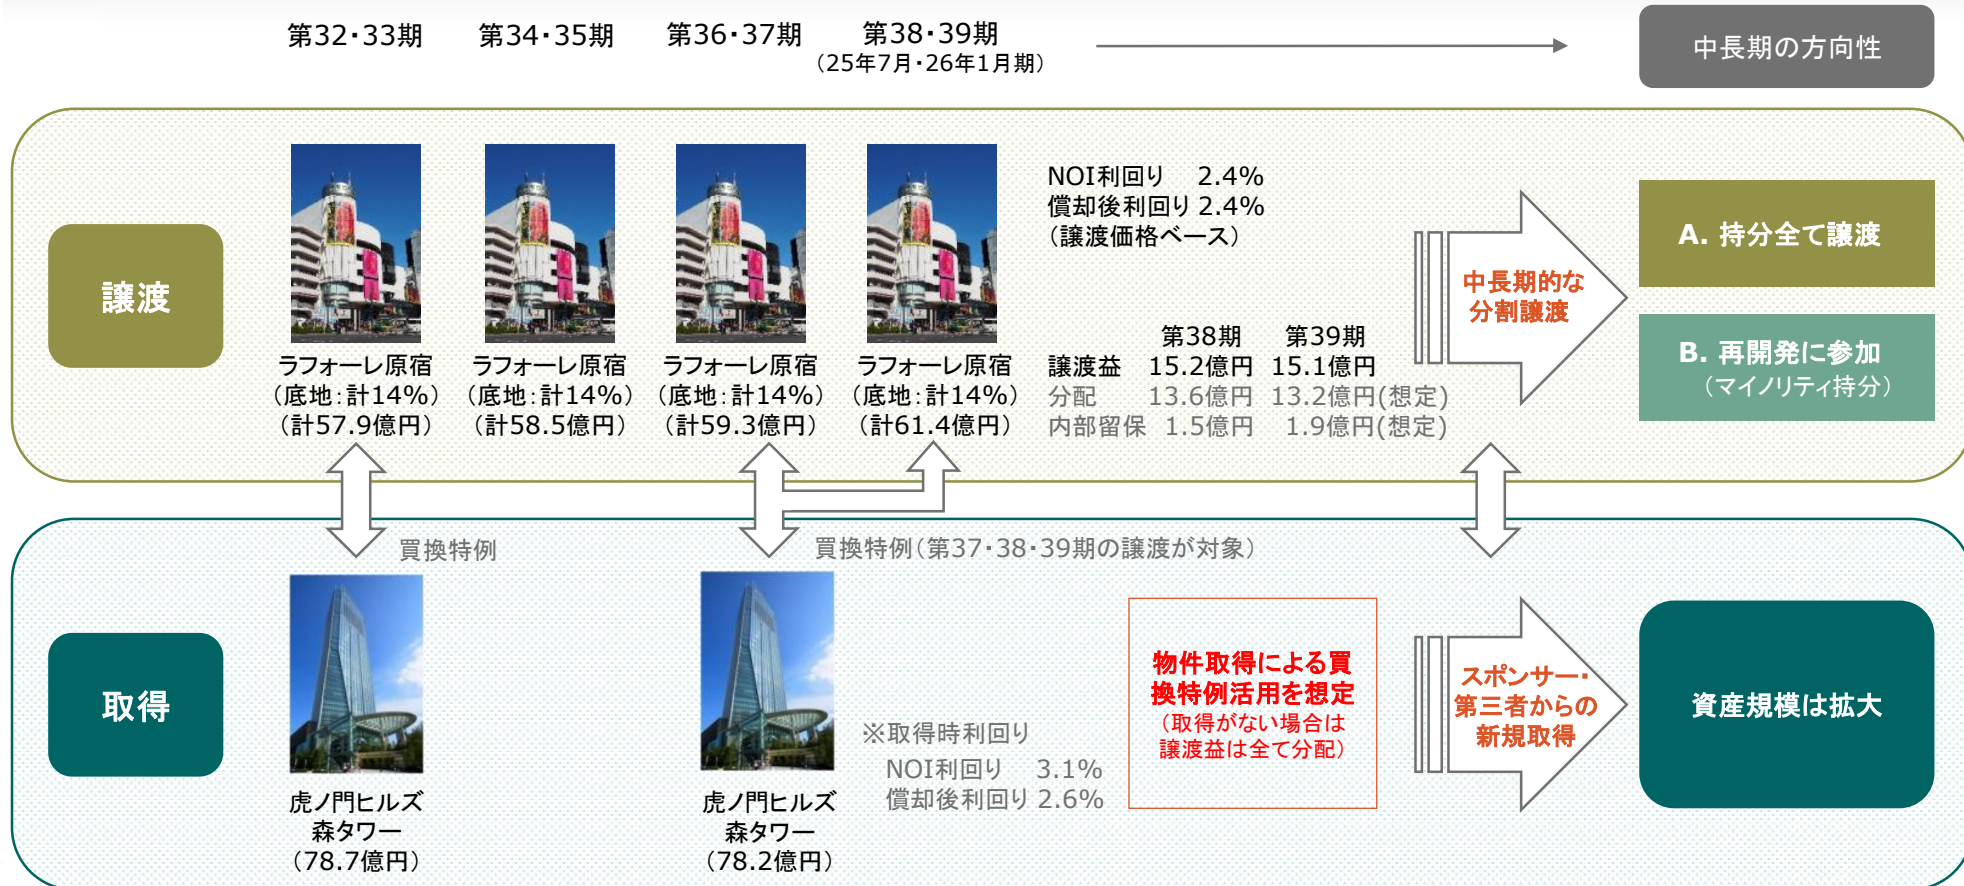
第32・33期　第34・35期　第36・37期　第38・39期
（25年7月・26年1月期）

中長期の方向性

譲渡

ラフォーレ原宿
（底地：計14%）
（計57.9億円）

ラフォーレ原宿
（底地：計14%）
（計58.5億円）

ラフォーレ原宿
（底地：計14%）
（計59.3億円）

ラフォーレ原宿
（底地：計14%）
（計61.4億円）

NOI利回り　2.4%
償却後利回り 2.4%
（譲渡価格ベース）

| | 第38期 | 第39期 |
|---|---|---|
| 譲渡益 | 15.2億円 | 15.1億円 |
| 分配 | 13.6億円 | 13.2億円(想定) |
| 内部留保 | 1.5億円 | 1.9億円(想定) |

中長期的な
分割譲渡

A. 持分全て譲渡

B. 再開発に参加
（マイノリティ持分）

買換特例

買換特例（第37・38・39期の譲渡が対象）

取得

虎ノ門ヒルズ
森タワー
（78.7億円）

虎ノ門ヒルズ
森タワー
（78.2億円）

※取得時利回り
NOI利回り　3.1%
償却後利回り 2.6%

物件取得による買換特例活用を想定
（取得がない場合は譲渡益は全て分配）

スポンサー・
第三者からの
新規取得

資産規模は拡大